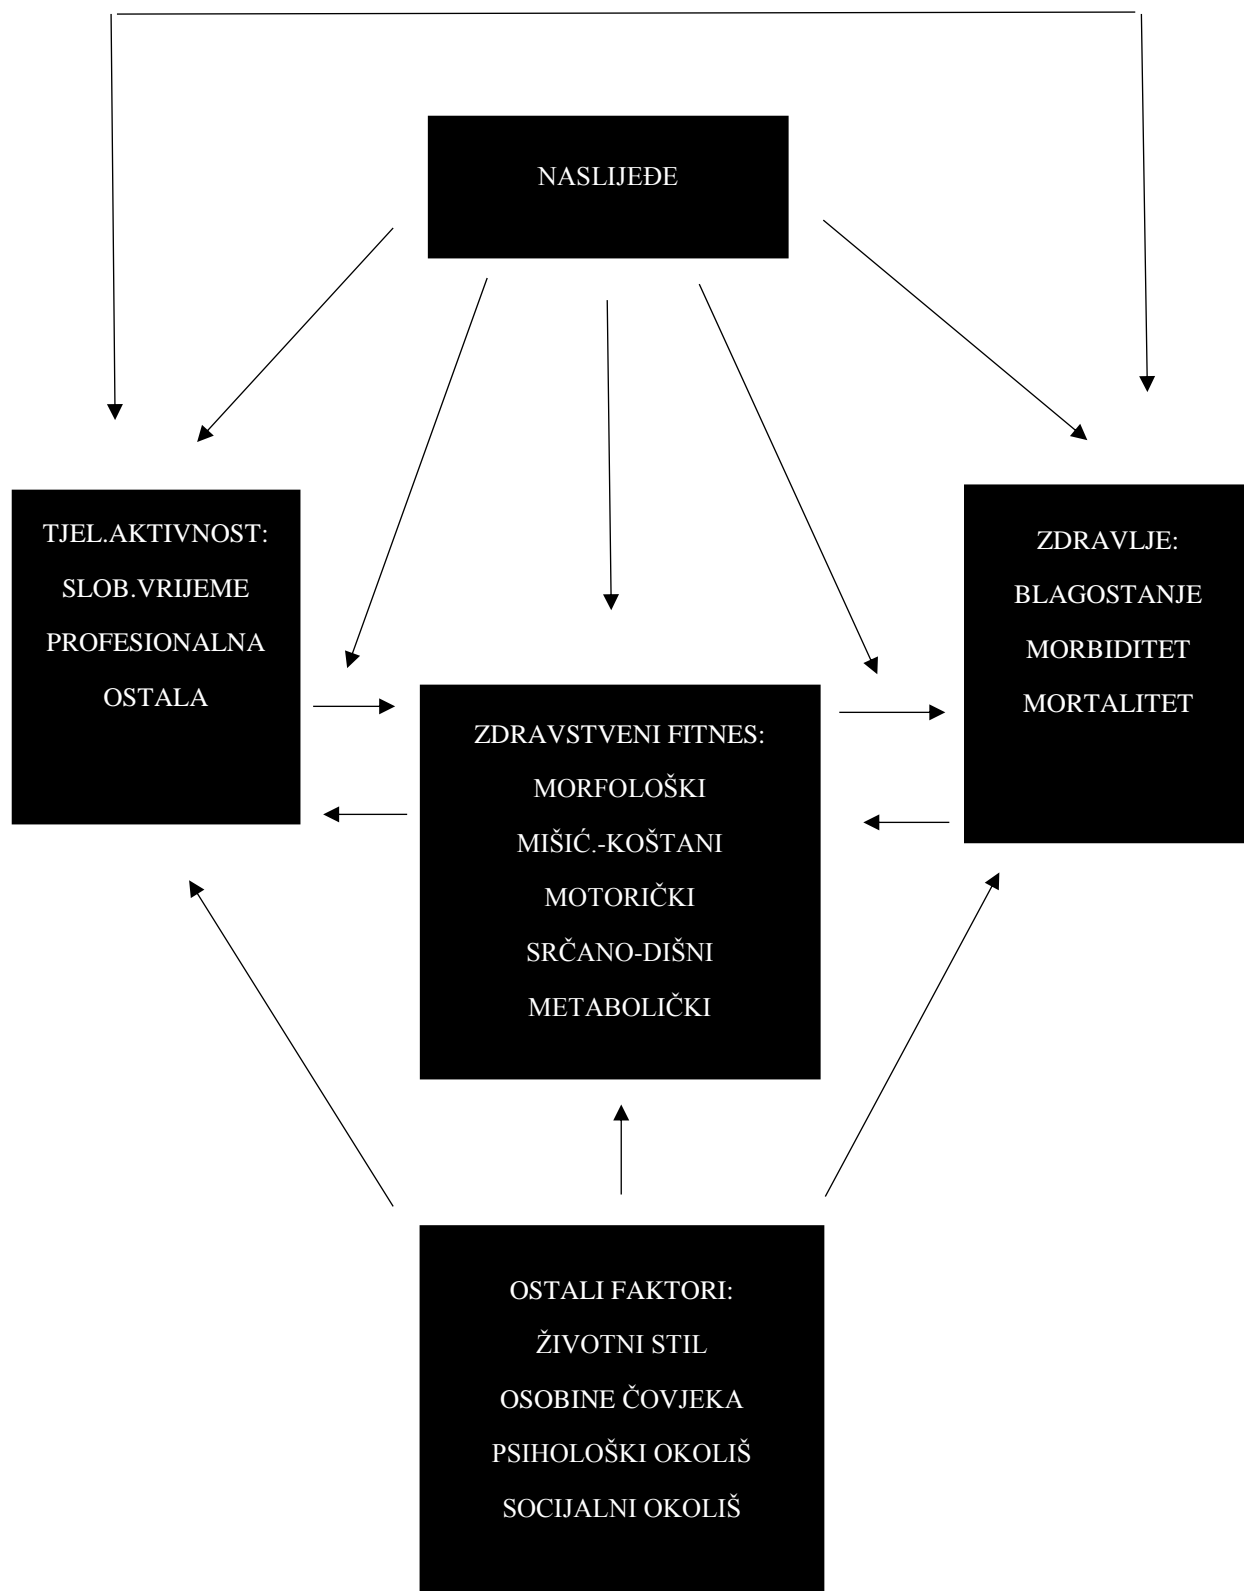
NASLIJEĐE

TJEL.AKTIVNOST:
SLOB.VRIJEME
PROFESIONALNA
OSTALA

ZDRAVLJE:
BLAGOSTANJE
MORBIDITET
MORTALITET

ZDRAVSTVENI FITNES:
MORFOLOŠKI
MIŠIĆ.-KOŠTANI
MOTORIČKI
SRČANO-DIŠNI
METABOLIČKI

OSTALI FAKTORI:
ŽIVOTNI STIL
OSOBINE ČOVJEKA
PSIHOLOŠKI OKOLIŠ
SOCIJALNI OKOLIŠ